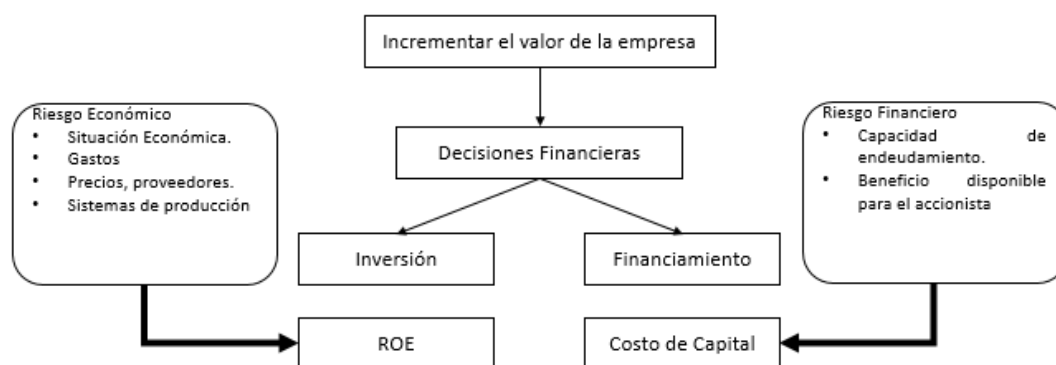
Incrementar el valor de la empresa

Riesgo Económico
- Situación Económica.
- Gastos
- Precios, proveedores.
- Sistemas de producción

Decisiones Financieras

Riesgo Financiero
- Capacidad de endeudamiento.
- Beneficio disponible para el accionista

Inversión

Financiamiento

ROE

Costo de Capital